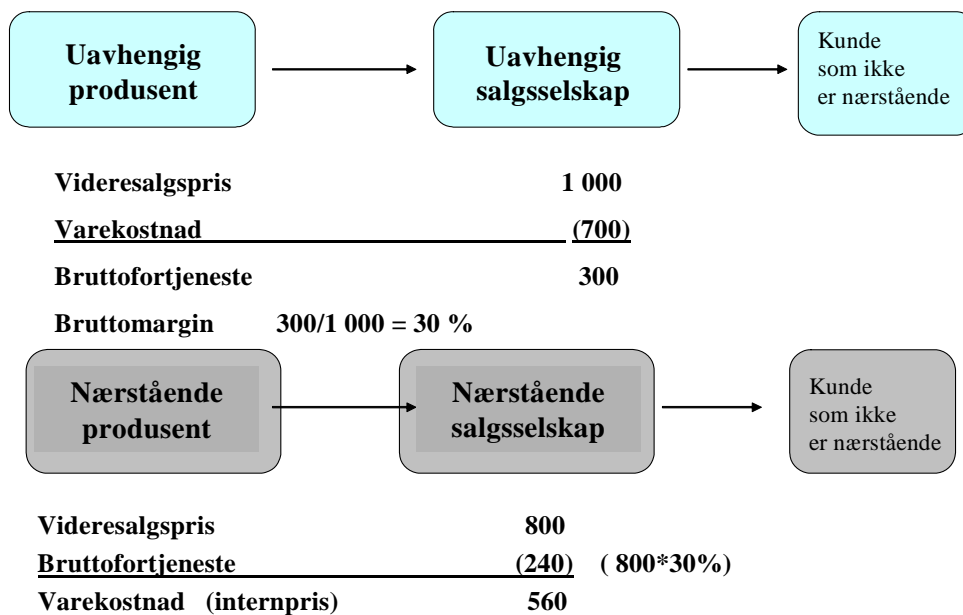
Uavhengig produsent

Uavhengig salgsselskap

Kunde som ikke er nærstående

| | |
|---|---|
| Videresalgspris | 1 000 |
| Varekostnad | (700) |
| Bruttofortjeneste | 300 |

Bruttomargin 300/1 000 = 30 %

Nærstående produsent

Nærstående salgsselskap

Kunde som ikke er nærstående

| | | |
|---|---|---|
| Videresalgspris | 800 | |
| Bruttofortjeneste | (240) | ( 800*30%) |
| Varekostnad (internpris) | 560 | |